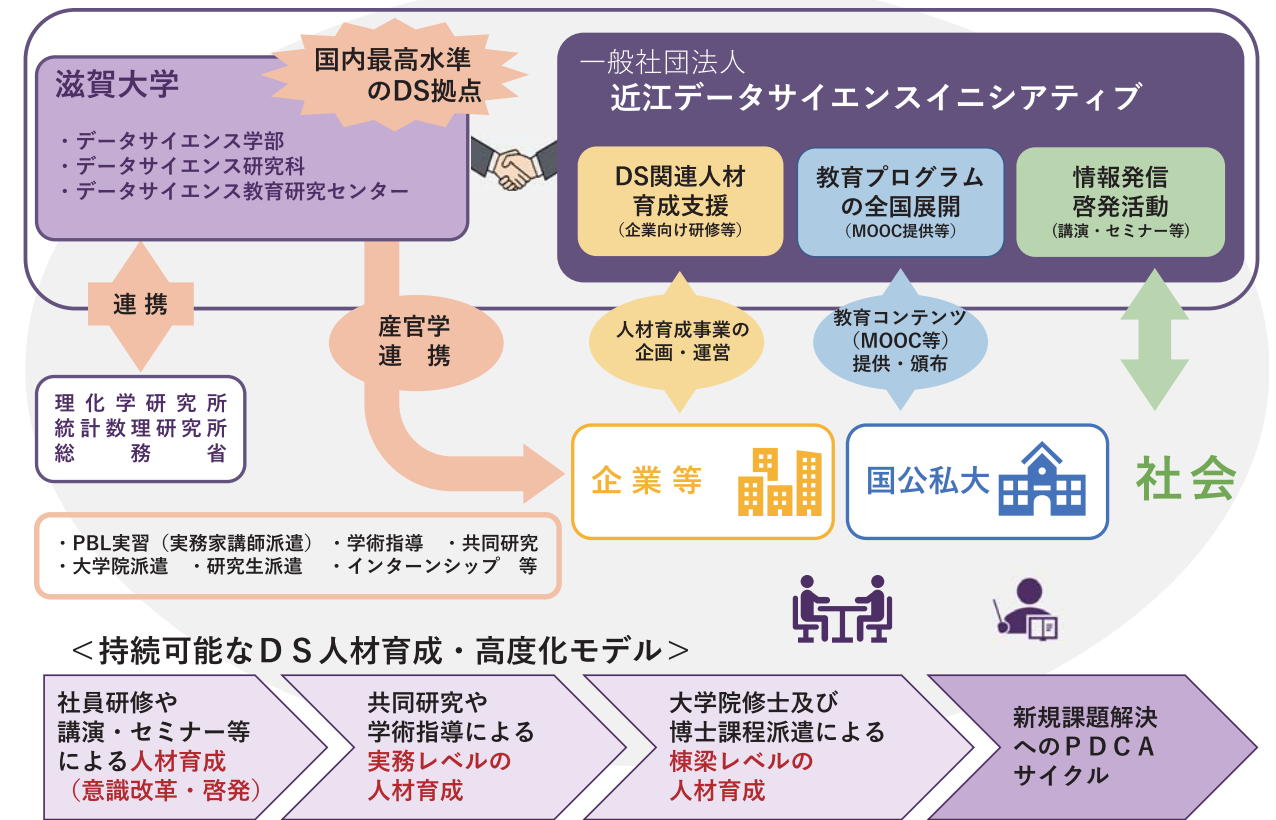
国内最高水準のDS拠点

滋賀大学
・データサイエンス学部
・データサイエンス研究科
・データサイエンス教育研究センター

一般社団法人
近江データサイエンスイニシアティブ

DS関連人材育成支援
（企業向け研修等）

教育プログラムの全国展開
（MOOC提供等）

情報発信啓発活動
（講演・セミナー等）

連携

産官学連携

人材育成事業の企画・運営

教育コンテンツ（MOOC等）提供・頒布

理化学研究所
統計数理研究所
総務省

企業等

国公私大

社会

・PBL実習（実務家講師派遣）・学術指導　・共同研究
・大学院派遣　・研究生派遣　・インターンシップ　等

＜持続可能なＤＳ人材育成・高度化モデル＞

社員研修や講演・セミナー等による人材育成（意識改革・啓発）

共同研究や学術指導による実務レベルの人材育成

大学院修士及び博士課程派遣による棟梁レベルの人材育成

新規課題解決へのＰＤＣＡサイクル